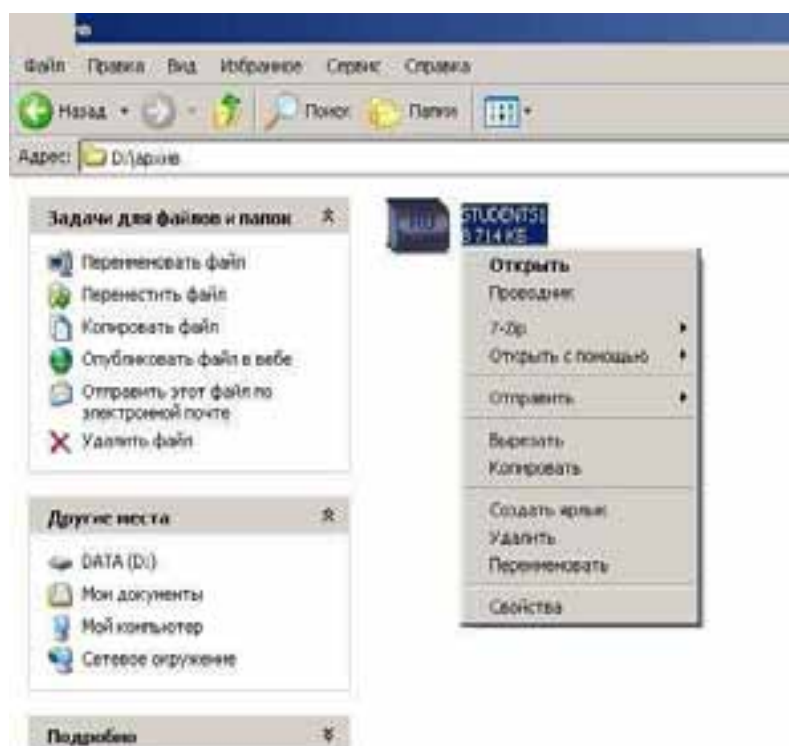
Файл Правка Вид Избранное Сервис Справка

Назад Поиск Папки

Адрес: D:\архив

Задачи для файлов и папок

Переименовать файл
Переместить файл
Копировать файл
Опубликовать файл в вебе
Отправить этот файл по электронной почте
Удалить файл

Другие места

DATA (D:)
Мои документы
Мой компьютер
Сетевое окружение

Подробно

STUDENTS1
3 714 КБ

Открыть
Проводник
7-Zip
Открыть с помощью
Отправить
Вырезать
Копировать
Создать ярлык
Удалить
Переименовать
Свойства